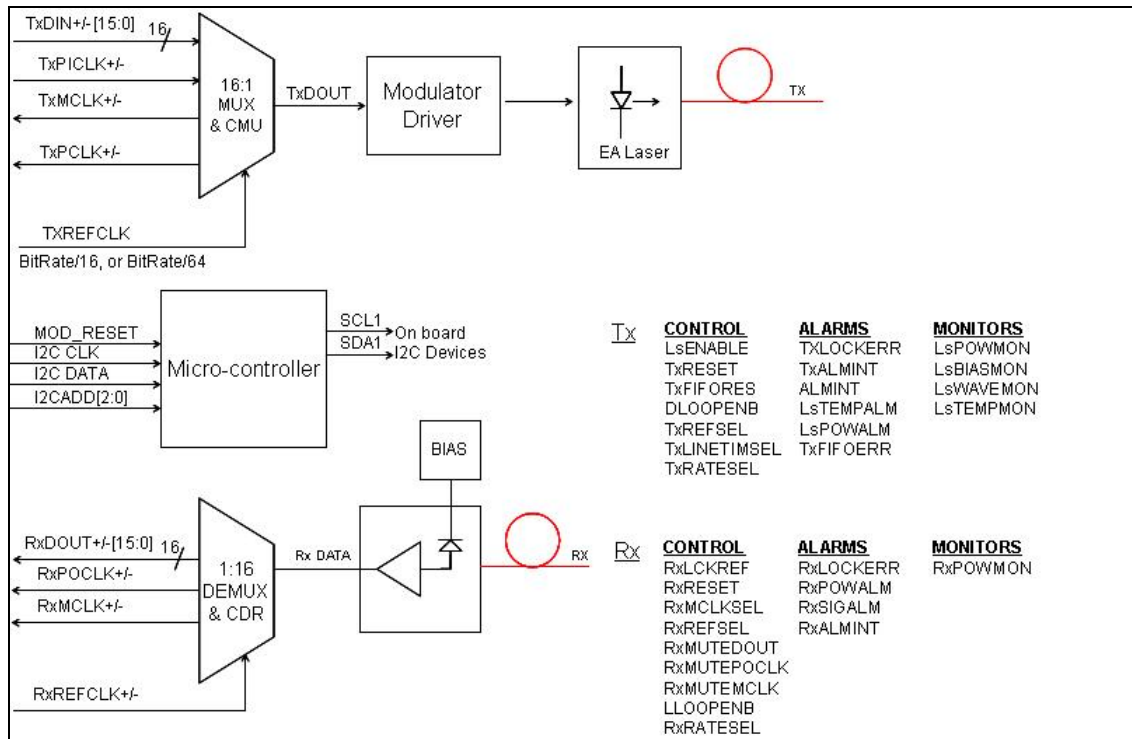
TxDIN+/-[15:0] 16
TxPICLK+/-
TxMCLK+/-
TxPCLK+/-
16:1 MUX & CMU
TxDOUT
Modulator Driver
EA Laser
TX
TXREFCLK
BitRate/16, or BitRate/64

MOD_RESET
I2C CLK
I2C DATA
I2CADD[2:0]
Micro-controller
SCL1
SDA1
On board I2C Devices

Tx

| CONTROL | ALARMS | MONITORS |
|---|---|---|
| LsENABLE | TXLOCKERR | LsPOWMON |
| TxRESET | TxALMINT | LsBIASMON |
| TxFIFORES | ALMINT | LsWAVEMON |
| DLOOPENB | LsTEMPALM | LsTEMPMON |
| TxREFSEL | LsPOWALM | |
| TxLINETIMSEL | TxFIFOERR | |
| TxRATESEL | | |

BIAS
RxDOUT+/-[15:0] 16
RxPOCLK+/-
RxMCLK+/-
1:16 DEMUX & CDR
Rx DATA
RX
RxREFCLK+/-

Rx

| CONTROL | ALARMS | MONITORS |
|---|---|---|
| RxLCKREF | RxLOCKERR | RxPOWMON |
| RxRESET | RxPOWALM | |
| RxMCLKSEL | RxSIGALM | |
| RxREFSEL | RxALMINT | |
| RxMUTEDOUT | | |
| RxMUTEPOCLK | | |
| RxMUTEMCLK | | |
| LLOOPENB | | |
| RxRATESEL | | |